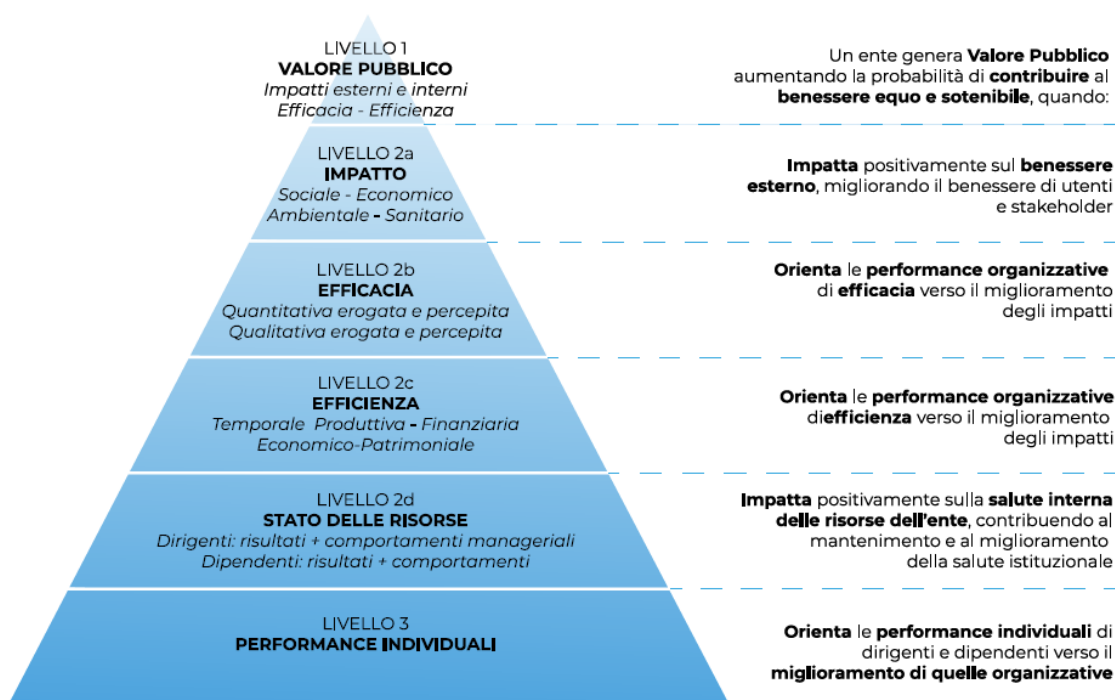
LIVELLO 1
**VALORE PUBBLICO**
*Impatti esterni e interni*
*Efficacia - Efficienza*

Un ente genera **Valore Pubblico** aumentando la probabilità di **contribuire** al **benessere equo e sotenibile**, quando:

LIVELLO 2a
**IMPATTO**
*Sociale - Economico*
*Ambientale - Sanitario*

**Impatta** positivamente sul **benessere esterno**, migliorando il benessere di utenti e stakeholder

LIVELLO 2b
**EFFICACIA**
*Quantitativa erogata e percepita*
*Qualitativa erogata e percepita*

**Orienta** le **performance organizzative** di **efficacia** verso il miglioramento degli impatti

LIVELLO 2c
**EFFICIENZA**
*Temporale Produttiva - Finanziaria*
*Economico-Patrimoniale*

**Orienta** le **performance organizzative** di**efficienza** verso il miglioramento degli impatti

LIVELLO 2d
**STATO DELLE RISORSE**
*Dirigenti: risultati + comportamenti manageriali*
*Dipendenti: risultati + comportamenti*

**Impatta** positivamente sulla **salute interna delle risorse dell'ente**, contribuendo al mantenimento e al miglioramento della salute istituzionale

LIVELLO 3
**PERFORMANCE INDIVIDUALI**

**Orienta** le **performance individuali** di dirigenti e dipendenti verso il **miglioramento di quelle organizzative**